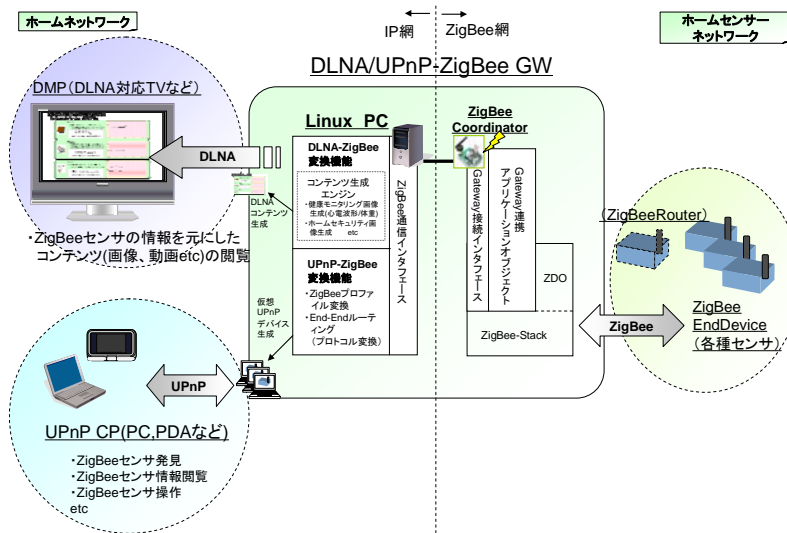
ホームネットワーク

IP網 ZigBee網

ホームセンサーネットワーク

DLNA/UPnP-ZigBee GW

DMP(DLNA対応TVなど)

Linux PC

ZigBee Coordinator

DLNA

DLNA-ZigBee変換機能

コンテンツ生成エンジン
・健康モニタリング画像生成(心電波形/体重)
・ホームセキュリティ画像生成 etc

DLNAコンテンツ生成

ZigBee通信インタフェース

Gateway接続インタフェース

Gateway連携アプリケーションオブジェクト

ZDO

(ZigBeeRouter)

・ZigBeeセンサの情報を元にしたコンテンツ(画像、動画etc)の閲覧

UPnP-ZigBee変換機能

・ZigBeeプロファイル変換
・End-Endルーティング(プロトコル変換)

仮想UPnPデバイス生成

ZigBee-Stack

ZigBee

ZigBee EndDevice(各種センサ)

UPnP

UPnP CP(PC,PDAなど)

・ZigBeeセンサ発見
・ZigBeeセンサ情報閲覧
・ZigBeeセンサ操作
etc